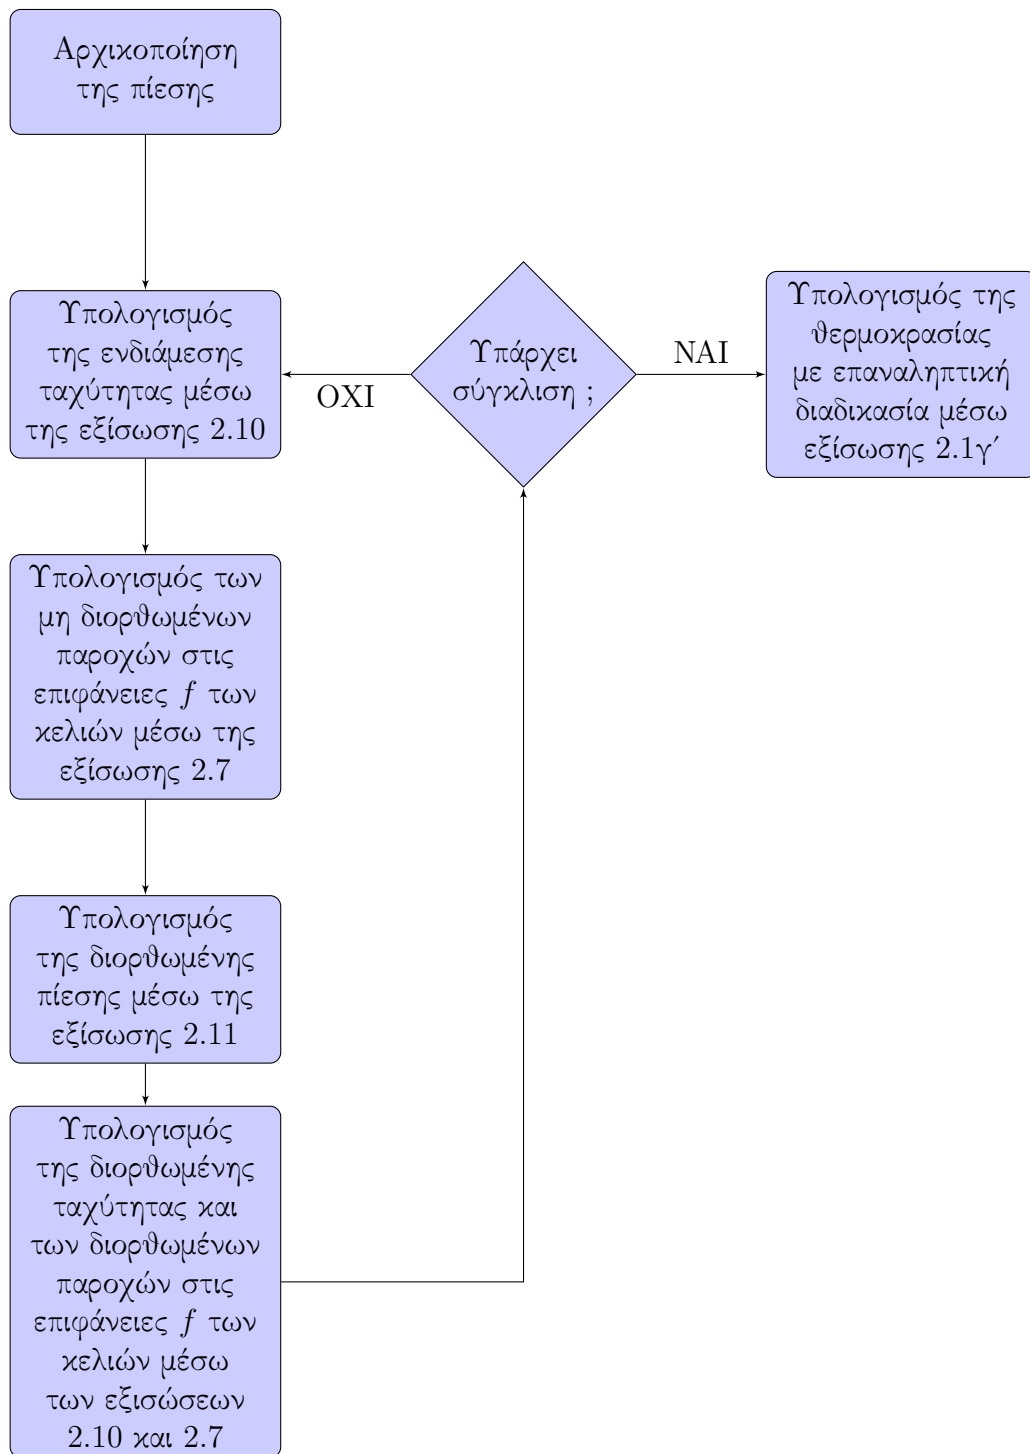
Αρχικοποίηση της πίεσης

Υπολογισμός της ενδιάμεσης ταχύτητας μέσω της εξίσωσης 2.10

ΟΧΙ

Υπάρχει σύγκλιση ;

ΝΑΙ

Υπολογισμός της θερμοκρασίας με επαναληπτική διαδικασία μέσω εξίσωσης 2.1γ′

Υπολογισμός των μη διορθωμένων παροχών στις επιφάνειες $f$ των κελιών μέσω της εξίσωσης 2.7

Υπολογισμός της διορθωμένης πίεσης μέσω της εξίσωσης 2.11

Υπολογισμός της διορθωμένης ταχύτητας και των διορθωμένων παροχών στις επιφάνειες $f$ των κελιών μέσω των εξισώσεων 2.10 και 2.7